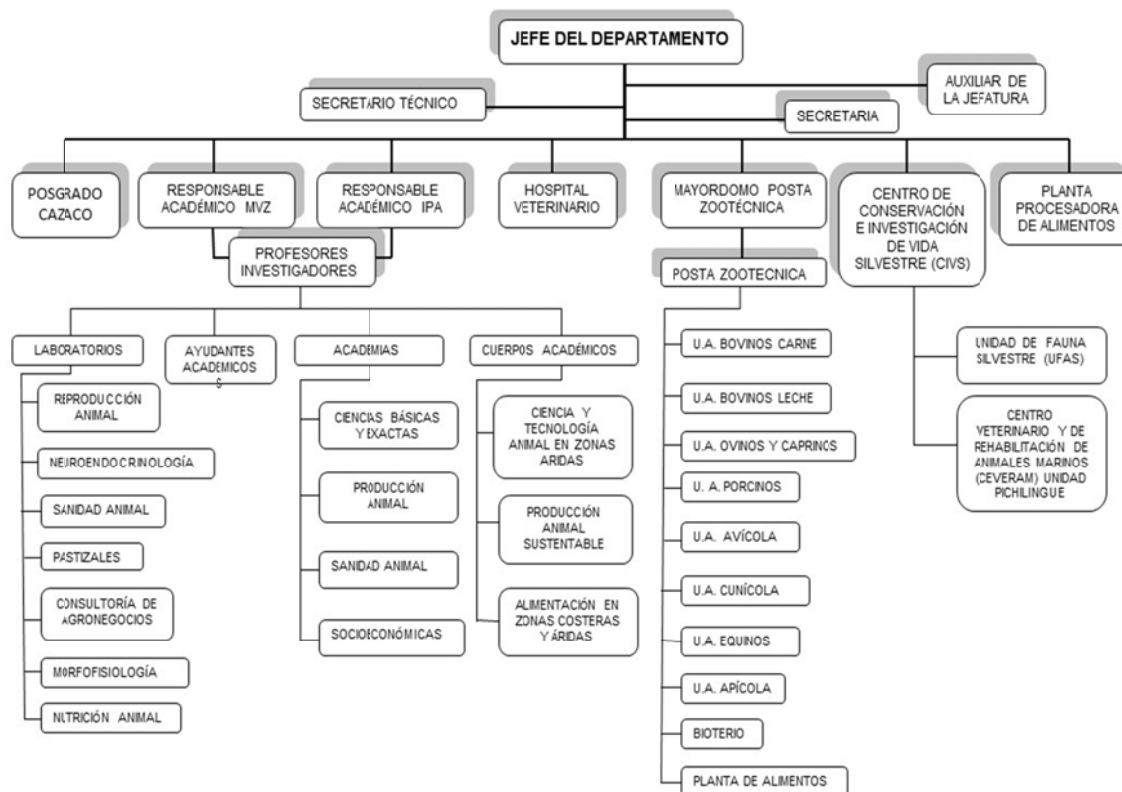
JEFE DEL DEPARTAMENTO

SECRETARIO TÉCNICO

AUXILIAR DE LA JEFATURA

SECRETARIA

POSGRADO CAZACO

RESPONSABLE ACADÉMICO MVZ

RESPONSABLE ACADÉMICO IPA

HOSPITAL VETERINARIO

MAYORDOMO POSTA ZOOTÉCNICA

CENTRO DE CONSERVACIÓN E INVESTIGACIÓN DE VIDA SILVESTRE (CIVS)

PLANTA PROCESADORA DE ALIMENTOS

PROFESORES INVESTIGADORES

POSTA ZOOTECNICA

LABORATORIOS

AYUDANTES ACADEMICOS

ACADEMIAS

CUERPOS ACADÉMICOS

REPRODUCCIÓN ANIMAL

NEUROENDOCRINOLOGÍA

SANIDAD ANIMAL

PASTIZALES

CONSULTORÍA DE AGRONEGOCIOS

MORFOFISIOLOGÍA

NUTRICIÓN ANIMAL

CIENCIAS BÁSICAS Y EXACTAS

PRODUCCIÓN ANIMAL

SANIDAD ANIMAL

SOCIOECONÓMICAS

CIENCIA Y TECNOLOGÍA ANIMAL EN ZONAS ARIDAS

PRODUCCIÓN ANIMAL SUSTENTABLE

ALIMENTACIÓN EN ZONAS COSTERAS Y ÁRIDAS

U.A. BOVINOS CARNE

U.A. BOVINOS LECHE

U.A. OVINOS Y CAPRINOS

U. A. PORCINOS

U.A. AVÍCOLA

U.A. CUNÍCOLA

U.A. EQUINOS

U.A. APÍCOLA

BIOTERIO

PLANTA DE ALIMENTOS

UNIDAD DE FAUNA SILVESTRE (UFAS)

CENTRO VETERINARIO Y DE REHABILITACIÓN DE ANIMALES MARINOS (CEVERAM) UNIDAD PICHILINGUE